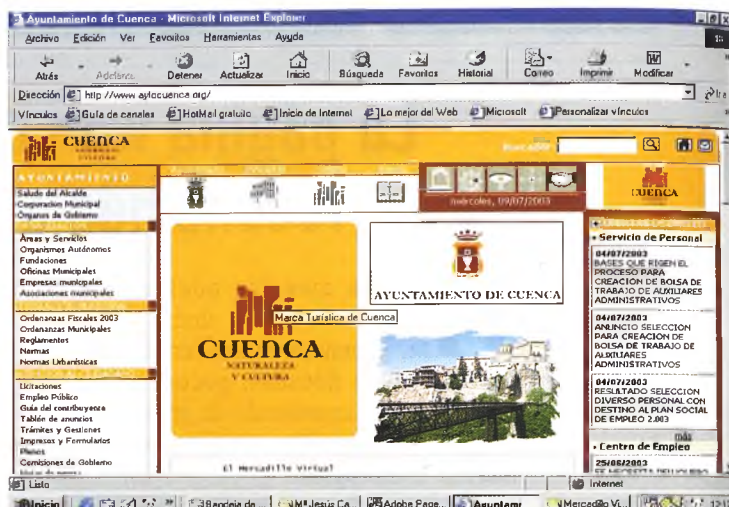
Ayuntamiento de Cuenca - Microsoft Internet Explorer

Archivo Edición Ver Favoritos Herramientas Ayuda

Atrás Adelante Detener Actualizar Inicio Búsqueda Favoritos Historial Correo Imprimir Modificar

Dirección http://www.aytocuenca.org/

Vínculos Guía de canales HotMail gratuito Inicio de Internet Lo mejor del Web Microsoft Personalizar vínculos

CUENCA

AYUNTAMIENTO

Saludo del Alcalde
Corporación Municipal
Órganos de Gobierno

Áreas y Servicios
Organismos Autónomos
Fundaciones
Oficinas Municipales
Empresas municipales
Asociaciones municipales

Ordenanzas Fiscales 2003
Ordenanzas Municipales
Reglamentos
Normas
Normas Urbanísticas

Licitaciones
Empleo Público
Guía del contribuyente
Tablón de anuncios
Trámites y Gestiones
Impresos y Formularios
Planos
Comisiones de Gobierno

miércoles, 09/07/2003

CUENCA

AYUNTAMIENTO DE CUENCA

Marca Turística de Cuenca

CUENCA
NATURALEZA Y CULTURA

El Mesadillo Virtual

Servicio de Personal

04/07/2003
BASES QUE RIGEN EL PROCESO PARA CREACIÓN DE BOLSA DE TRABAJO DE AUXILIARES ADMINISTRATIVOS

04/07/2003
ANUNCIO SELECCION PARA CREACION DE BOLSA DE TRABAJO DE AUXILIARES ADMINISTRATIVOS

04/07/2003
RESULTADO SELECCION DIVERSO PERSONAL CON DESTINO AL PLAN SOCIAL DE EMPLEO 2.003

más

Centro de Empleo

25/06/2003

Listo
Internet

Inicio Bandeja de ... Mª Jesús Ca... Adobe Page... Ayuntami... Mercadillo V...